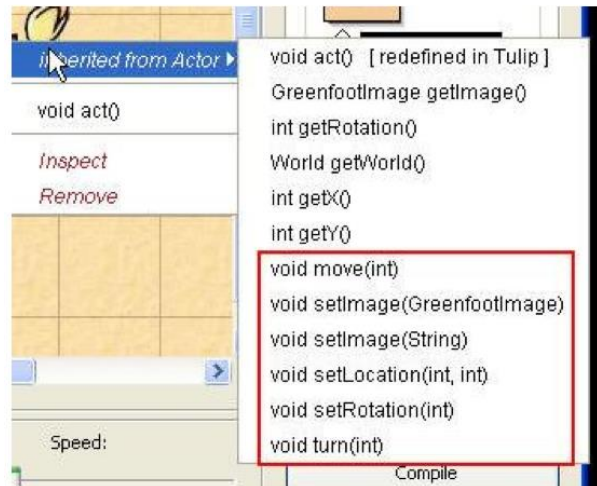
inherited from Actor ▸
void act()
Inspect
Remove
Speed:

void act() [ redefined in Tulip ]
GreenfootImage getImage()
int getRotation()
World getWorld()
int getX()
int getY()
void move(int)
void setImage(GreenfootImage)
void setImage(String)
void setLocation(int, int)
void setRotation(int)
void turn(int)
Compile